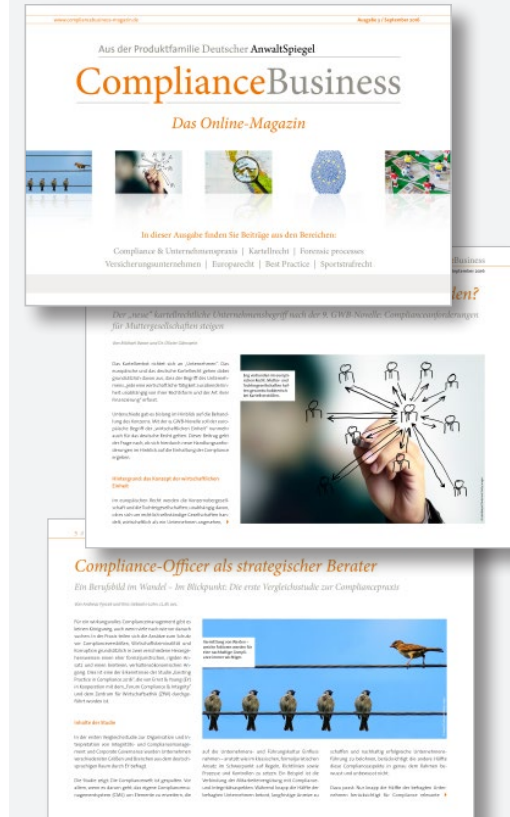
www.compliancebusiness-magazin.de
Ausgabe 3 | September 2016

Aus der Produktfamilie Deutscher AnwaltSpiegel

ComplianceBusiness

Das Online-Magazin

In dieser Ausgabe finden Sie Beiträge aus den Bereichen:

Compliance & Unternehmenspraxis | Kartellrecht | Forensic processes
Versicherungsunternehmen | Europarecht | Best Practice | Sportstrafrecht

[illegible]Business
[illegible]eptember 2016

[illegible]den?

Der „neue" kartellrechtliche Unternehmensbegriff nach der 9. GWB-Novelle: Complianceanforderungen für Muttergesellschaften steigen

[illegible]

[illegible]

Hintergrund des Konzepts der wirtschaftlichen Einheit

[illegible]

Compliance-Officer als strategischer Berater

Ein Berufsbild im Wandel – Im Blickpunkt: Die erste Vergleichsstudie zur Compliancepraxis

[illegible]

Inhalte der Studie

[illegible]